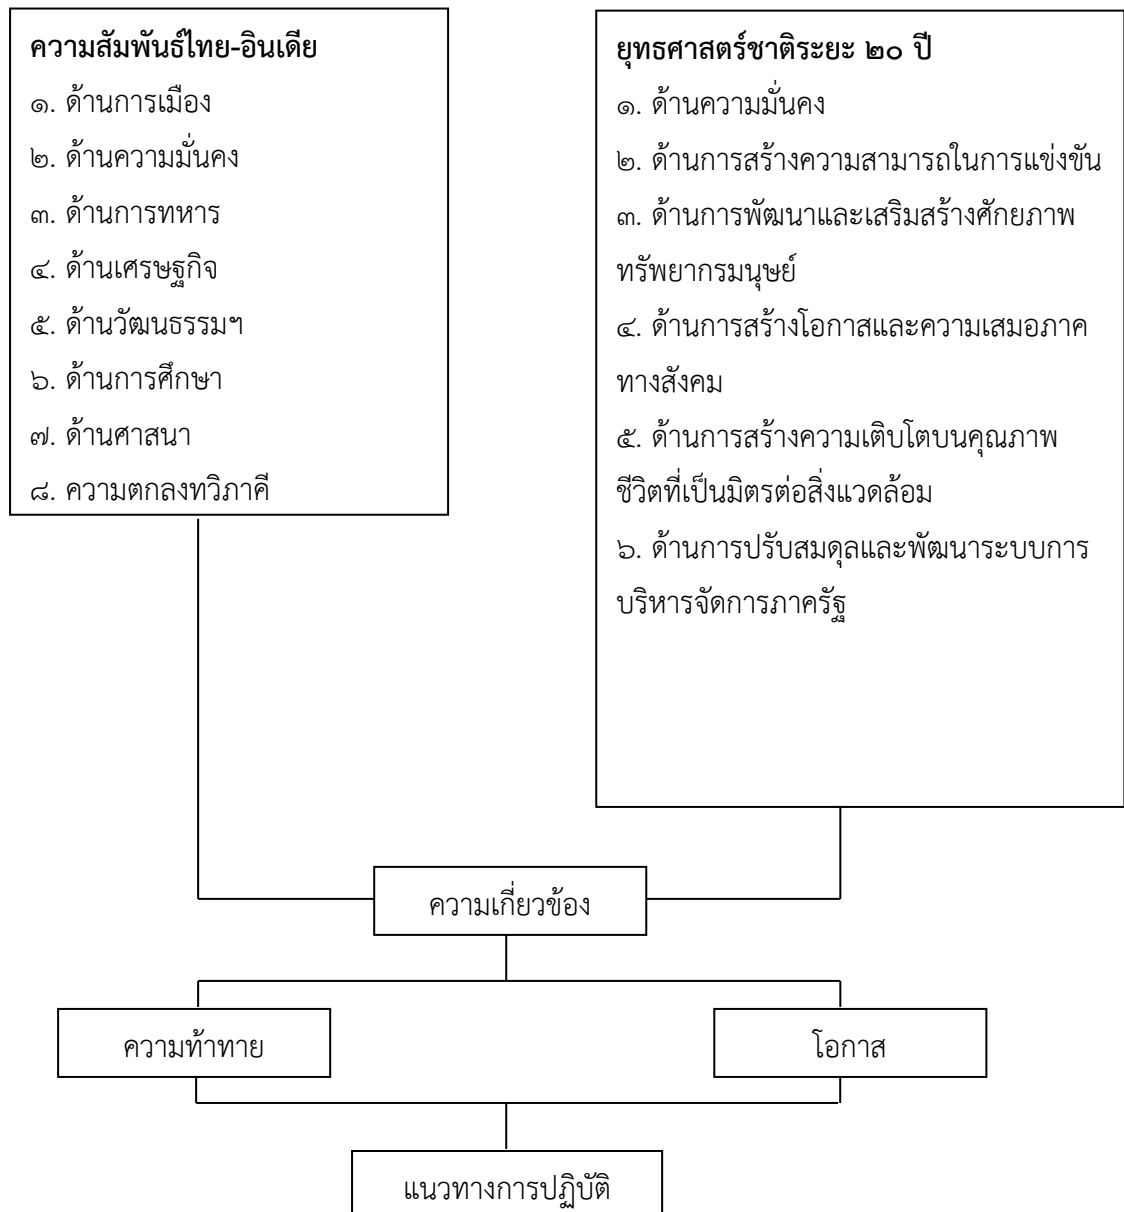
**ความสัมพันธ์ไทย-อินเดีย**
๑. ด้านการเมือง
๒. ด้านความมั่นคง
๓. ด้านการทหาร
๔. ด้านเศรษฐกิจ
๕. ด้านวัฒนธรรมฯ
๖. ด้านการศึกษา
๗. ด้านศาสนา
๘. ความตกลงทวิภาคี

**ยุทธศาสตร์ชาติระยะ ๒๐ ปี**
๑. ด้านความมั่นคง
๒. ด้านการสร้างความสามารถในการแข่งขัน
๓. ด้านการพัฒนาและเสริมสร้างศักยภาพทรัพยากรมนุษย์
๔. ด้านการสร้างโอกาสและความเสมอภาคทางสังคม
๕. ด้านการสร้างความเติบโตบนคุณภาพชีวิตที่เป็นมิตรต่อสิ่งแวดล้อม
๖. ด้านการปรับสมดุลและพัฒนาระบบการบริหารจัดการภาครัฐ

ความเกี่ยวข้อง

ความท้าทาย

โอกาส

แนวทางการปฏิบัติ